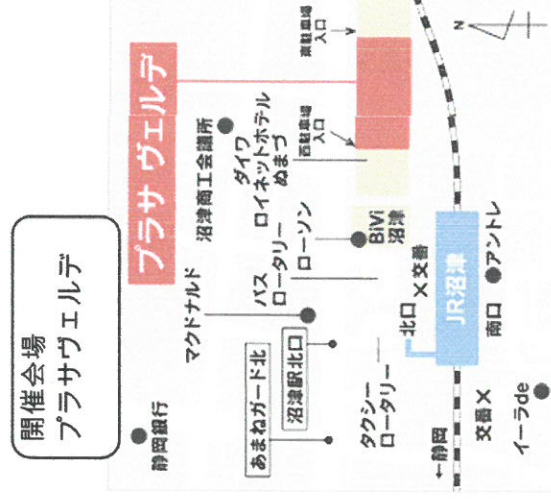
開催会場
プラザヴェルデ

プラザ ヴェルデ

東駐車場入口

西駐車場入口

N

沼津商工会議所

ダイワ ロイネットホテル ぬまづ

BiVi 沼津

ローソン

マクドナルド

バス ロータリー

あまねガード北

沼津駅北口

北口

×交番

JR沼津

アントレ

南口

タクシー ロータリー

←静岡

静岡銀行

交番×

イーラde